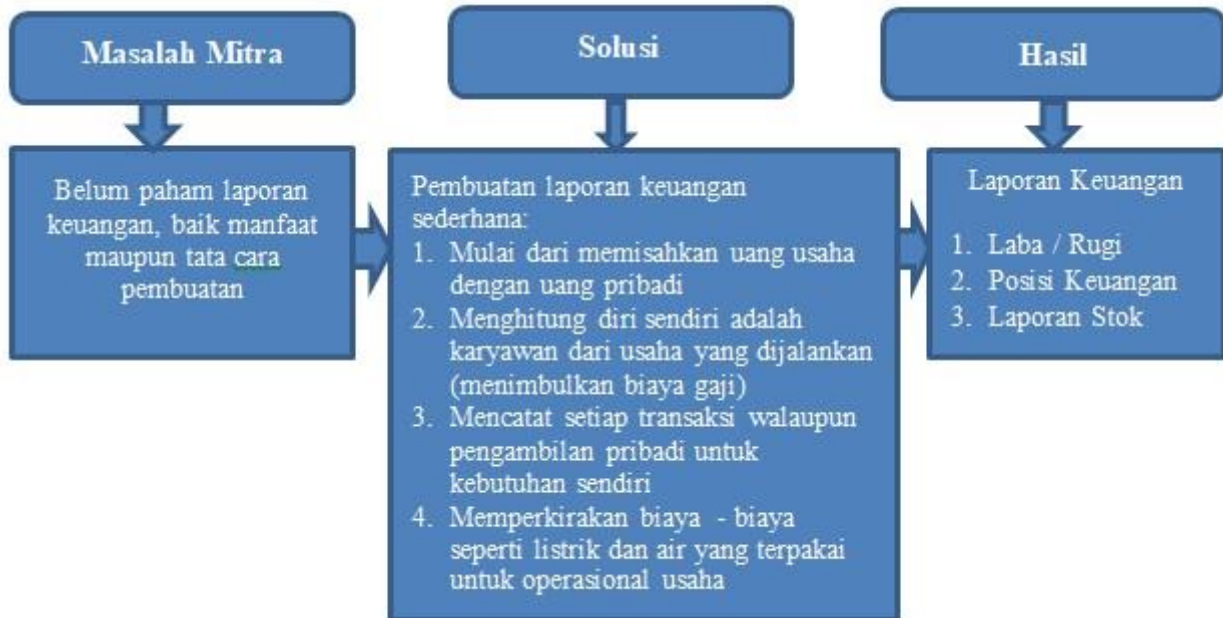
Masalah Mitra

Belum paham laporan keuangan, baik manfaat maupun tata cara pembuatan

Solusi

Pembuatan laporan keuangan sederhana:
1. Mulai dari memisahkan uang usaha dengan uang pribadi
2. Menghitung diri sendiri adalah karyawan dari usaha yang dijalankan (menimbulkan biaya gaji)
3. Mencatat setiap transaksi walaupun pengambilan pribadi untuk kebutuhan sendiri
4. Memperkirakan biaya - biaya seperti listrik dan air yang terpakai untuk operasional usaha

Hasil

Laporan Keuangan

1. Laba / Rugi
2. Posisi Keuangan
3. Laporan Stok